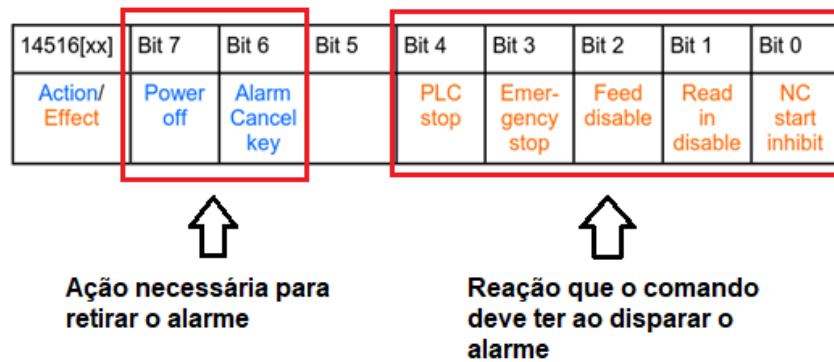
| 14516[xx] | Bit 7 | Bit 6 | Bit 5 | Bit 4 | Bit 3 | Bit 2 | Bit 1 | Bit 0 |
|---|---|---|---|---|---|---|---|---|
| Action/ Effect | Power off | Alarm Cancel key | | PLC stop | Emergency stop | Feed disable | Read in disable | NC start inhibit |

Ação necessária para retirar o alarme

Reação que o comando deve ter ao disparar o alarme